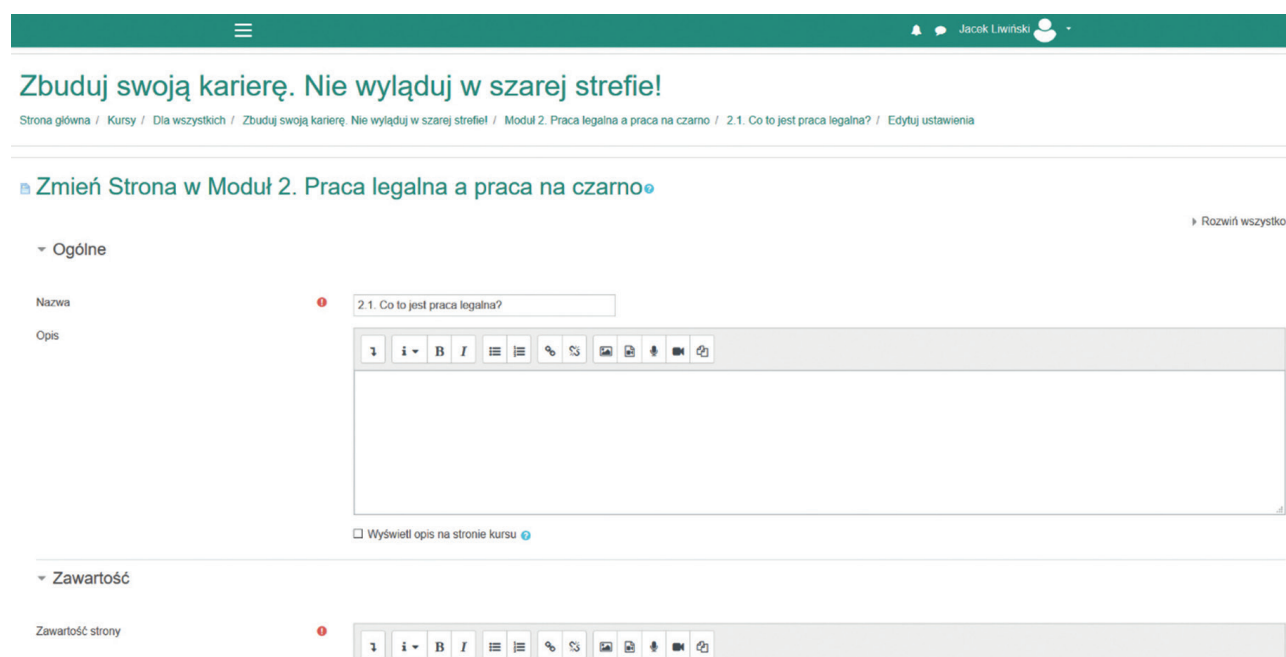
Jacek Liwiński

Zbuduj swoją karierę. Nie wyląduj w szarej strefie!

Strona główna / Kursy / Dla wszystkich / Zbuduj swoją karierę. Nie wyląduj w szarej strefie! / Moduł 2. Praca legalna a praca na czarno / 2.1. Co to jest praca legalna? / Edytuj ustawienia

Zmień Strona w Moduł 2. Praca legalna a praca na czarno

Rozwiń wszystko

Ogólne

Nazwa

2.1. Co to jest praca legalna?

Opis

Wyświetl opis na stronie kursu

Zawartość

Zawartość strony